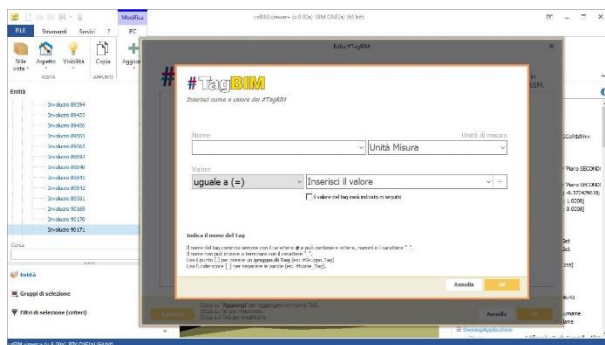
Modifica

usBIM.viewer+ (v.0.0.x) BIM ONE(x) (64 bit)

FILE Strumenti Servizi ? IFC

Stile vista Aspetto Visibilità Copia Aggiu

VISTA APPUNTI

Entità

Involucro 89394
Involucro 89423
Involucro 89436
Involucro 89453
Involucro 89493
Involucro 89507
Involucro 89840
Involucro 89841
Involucro 89842
Involucro 90081
Involucro 90169
Involucro 90170
Involucro 90171

Cerca

Entità

Gruppi di selezione

Filtri di selezione (criteri)

Edita #TagBIM

#TagBIM

Inserisci nome e valore del #TagBIM

Nome

Unità di misura

Unità Misura

Valore

uguale a (=)

Inserisci il valore

Il valore del tag sarà indicato in seguito

Indica il nome del Tag

Il nome del tag non può cominciare con il carattere # e può contenere lettere, numeri e il carattere "_".
Il nome non può iniziare o terminare con il carattere "_".
Con il punto (.) per creare un gruppo di Tag (es: #Gruppo.Tag)
Con l'underscore (_) per separare le parole (es: #Nome_Tag).

Annulla OK

Annulla

Piano SECONDO

ScoltaBIM